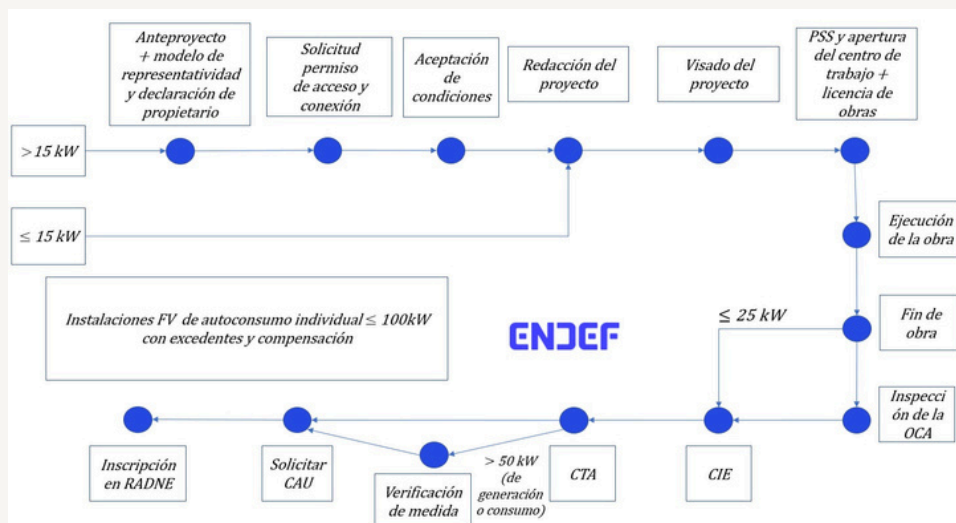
Anteproyecto + modelo de representatividad y declaración de propietario

Solicitud permiso de acceso y conexión

Aceptación de condiciones

Redacción del proyecto

Visado del proyecto

PSS y apertura del centro de trabajo + licencia de obras

>15 kW

≤ 15 kW

Ejecución de la obra

Instalaciones FV de autoconsumo individual ≤ 100kW con excedentes y compensación

ENDEF

≤ 25 kW

Fin de obra

Inspección de la OCA

Inscripción en RADNE

Solicitar CAU

Verificación de medida

> 50 kW (de generación o consumo)

CTA

CIE